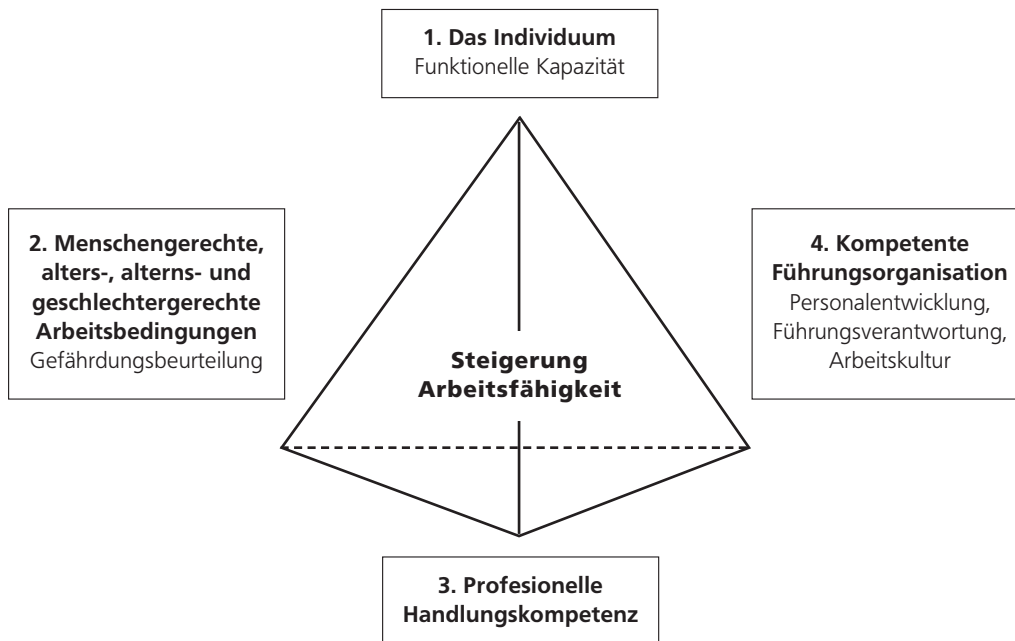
**1. Das Individuum**
Funktionelle Kapazität

**2. Menschengerechte, alters-, alterns- und geschlechtergerechte Arbeitsbedingungen**
Gefährdungsbeurteilung

**Steigerung Arbeitsfähigkeit**

**4. Kompetente Führungsorganisation**
Personalentwicklung, Führungsverantwortung, Arbeitskultur

**3. Profesionelle Handlungskompetenz**